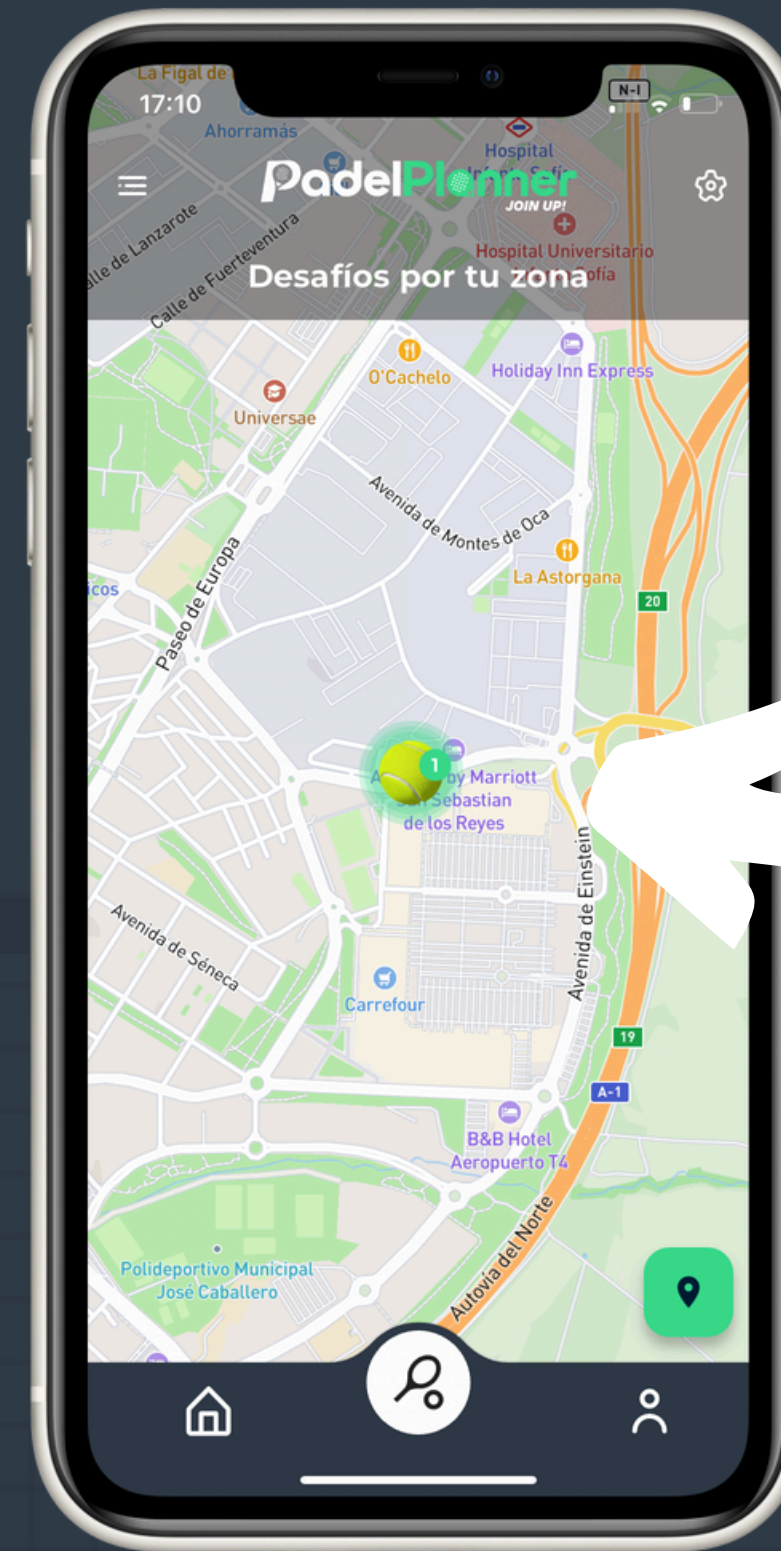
La Figal de
17:10
Ahorramás
Hospital
N-I
PadelPlanner
JOIN UP!
alle de Lanzarote
Calle de Fuerteventura
Hospital Universitario
Desafíos por tu zona
O'Cachelo
Holiday Inn Express
Universae
Avenida de Montes de Oca
La Astorgana
icos
Paseo de Europa
20
1
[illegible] by Marriott
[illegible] Sebastian
de los Reyes
Avenida de Einstein
Avenida de Séneca
Carrefour
19
A-1
B&B Hotel
Aeropuerto T4
Autovía del Norte
Polideportivo Municipal
José Caballero